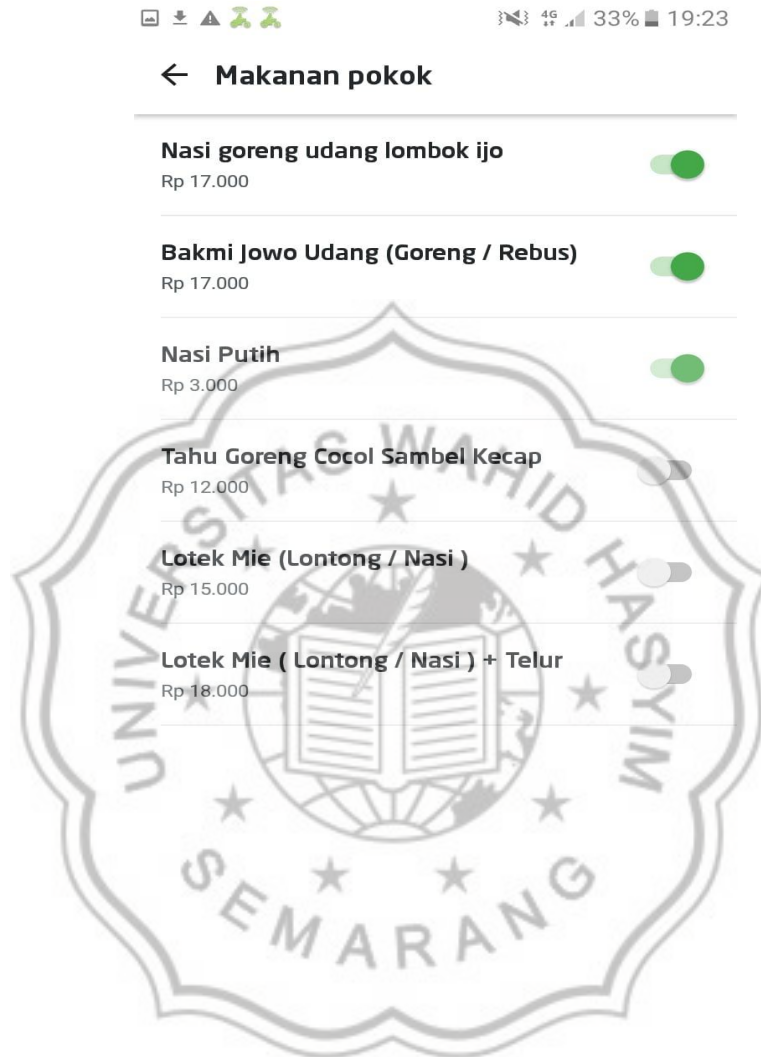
4G 33% 19:23

← Makanan pokok

Nasi goreng udang lombok ijo
Rp 17.000

Bakmi Jowo Udang (Goreng / Rebus)
Rp 17.000

Nasi Putih
Rp 3.000

Tahu Goreng Cocol Sambel Kecap
Rp 12.000

Lotek Mie (Lontong / Nasi )
Rp 15.000

Lotek Mie ( Lontong / Nasi ) + Telur
Rp 18.000

UNIVERSITAS WAHID HASYIM SEMARANG